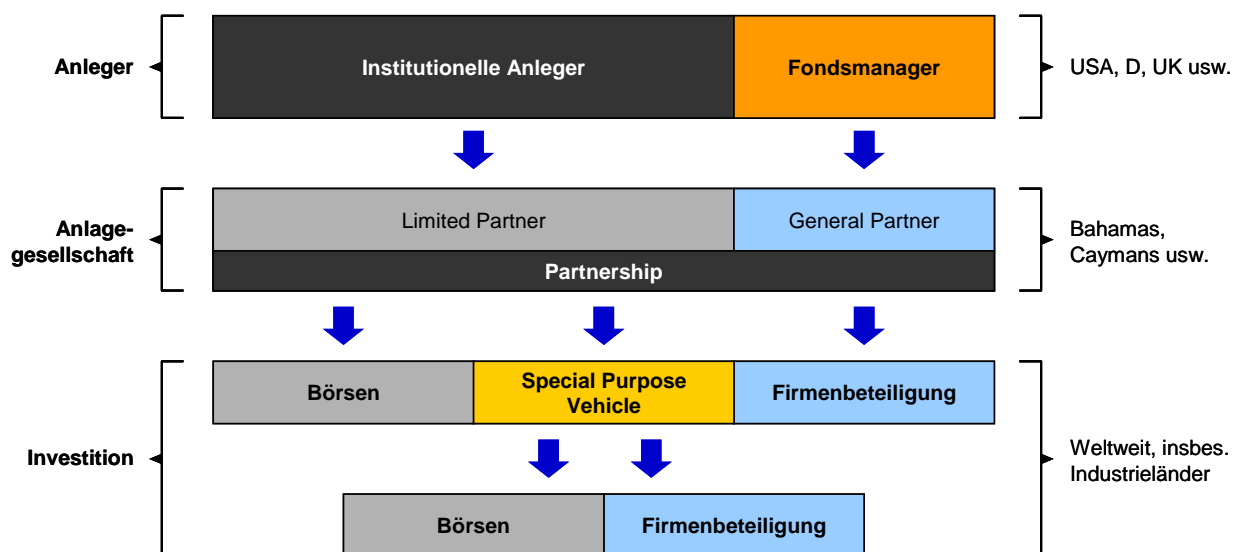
Anleger

Institutionelle Anleger

Fondsmanager

USA, D, UK usw.

Anlagegesellschaft

Limited Partner

General Partner

Partnership

Bahamas, Caymans usw.

Börsen

Special Purpose Vehicle

Firmenbeteiligung

Investition

Weltweit, insbes. Industrieländer

Börsen

Firmenbeteiligung